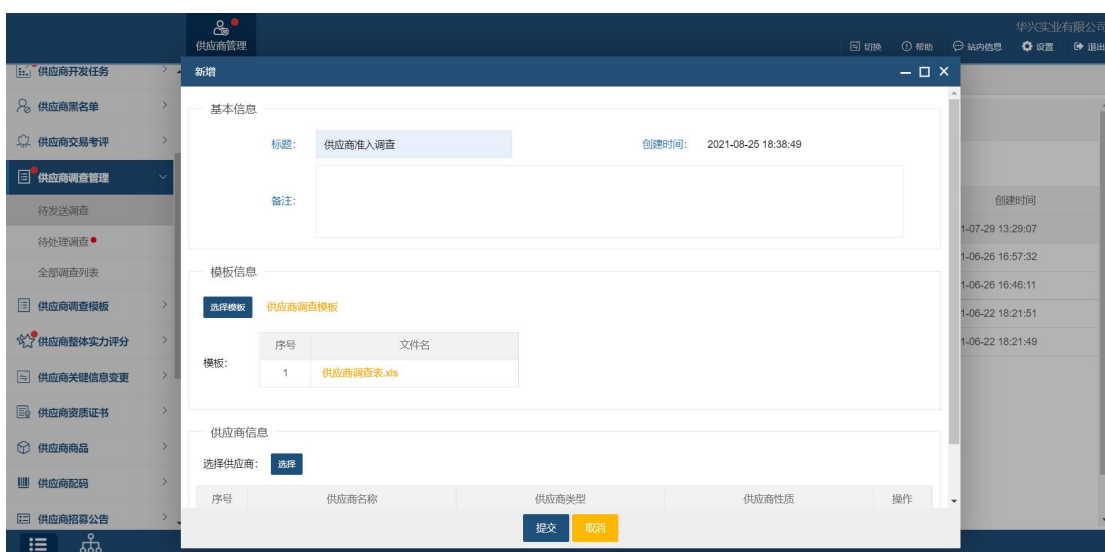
供应商管理

华兴实业有限公司

切换 帮助 站内信息 设置 退出

供应商开发任务
供应商黑名单
供应商交易考评
供应商调查管理
待发送调查
待处理调查
全部调查列表
供应商调查模板
供应商整体实力评分
供应商关键信息变更
供应商资质证书
供应商商品
供应商配码
供应商招募公告

新增

基本信息

标题: 供应商准入调查

创建时间: 2021-08-25 18:38:49

备注:

模板信息

选择模板 供应商调查模板

模板:

| 序号 | 文件名 |
|---|---|
| 1 | 供应商调查表.xls |

供应商信息

选择供应商: 选择

| 序号 | 供应商名称 | 供应商类型 | 供应商性质 | 操作 |
|---|---|---|---|---|

提交 取消

创建时间
1-07-29 13:29:07
1-06-26 16:57:32
1-06-26 16:46:11
1-06-22 18:21:51
1-06-22 18:21:49